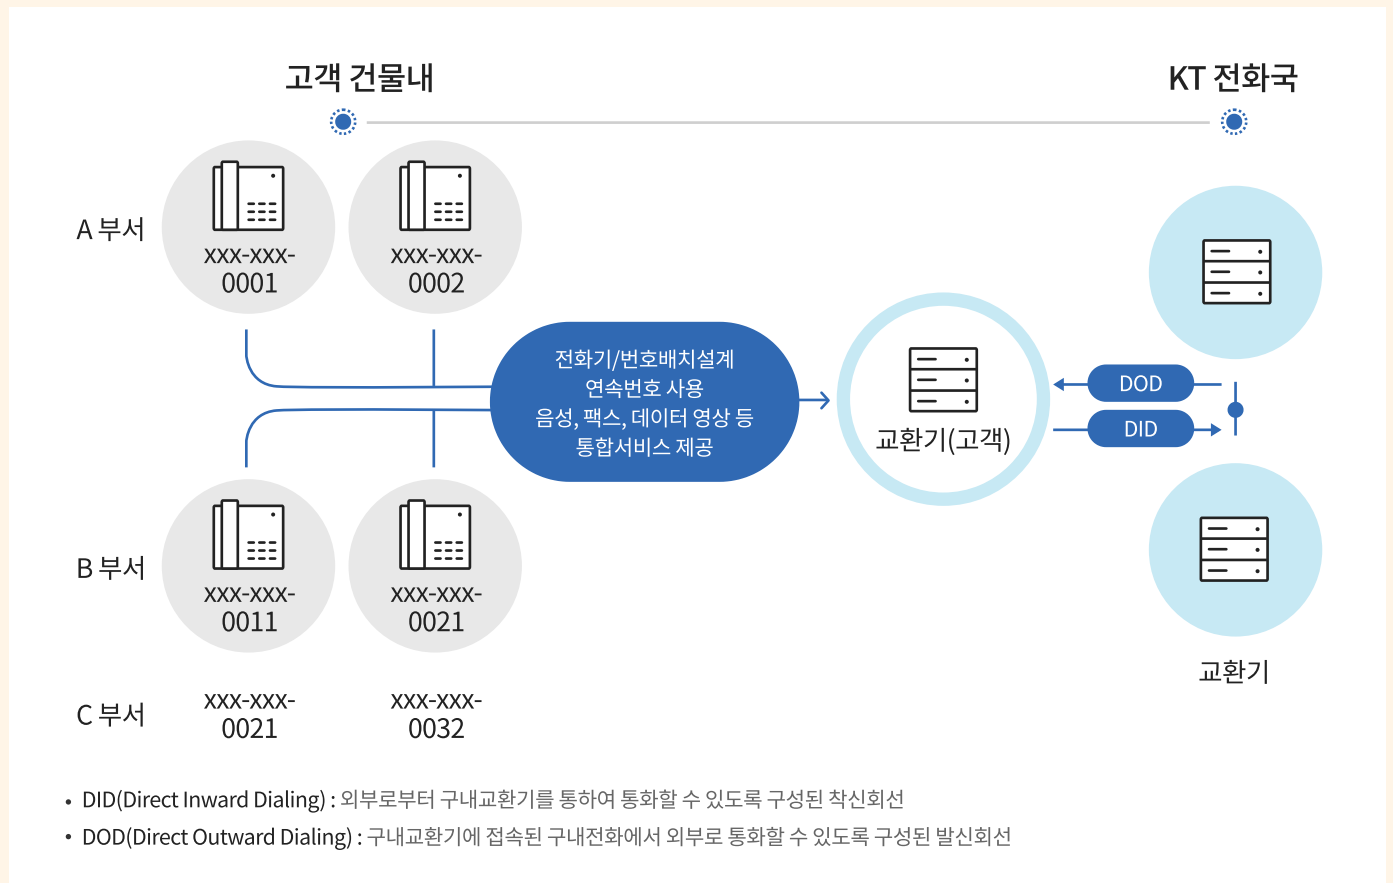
고객 건물내

KT 전화국

A 부서

XXX-XXX-0001

XXX-XXX-0002

전화기/번호배치설계
연속번호 사용
음성, 팩스, 데이터 영상 등
통합서비스 제공

교환기(고객)

DOD

DID

B 부서

XXX-XXX-0011

XXX-XXX-0021

C 부서

XXX-XXX-0021

XXX-XXX-0032

교환기

• DID(Direct Inward Dialing) : 외부로부터 구내교환기를 통하여 통화할 수 있도록 구성된 착신회선

• DOD(Direct Outward Dialing) : 구내교환기에 접속된 구내전화에서 외부로 통화할 수 있도록 구성된 발신회선